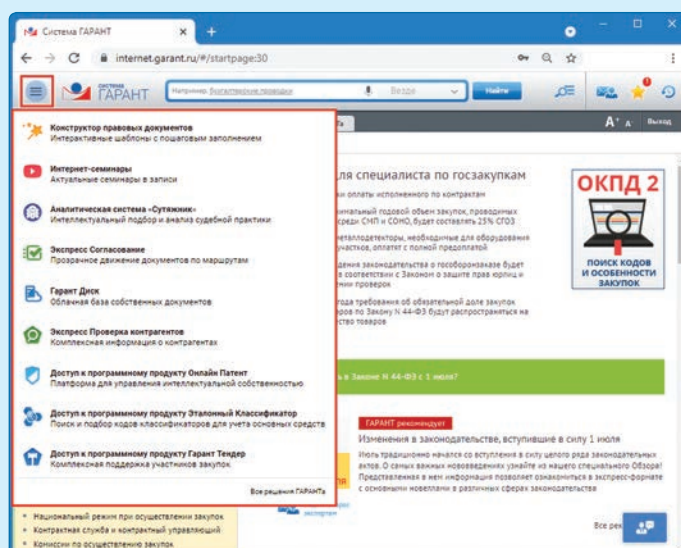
Система ГАРАНТ
internet.garant.ru/#/startpage:30
СИСТЕМА ГАРАНТ
Например, бухгалтерские проводки
Везде
Найти
A⁺ A⁻ Выход

Конструктор правовых документов
Интерактивные шаблоны с пошаговым заполнением

Интернет-семинары
Актуальные семинары в записи

Аналитическая система «Сутяжник»
Интеллектуальный подбор и анализ судебной практики

Экспресс Согласование
Прозрачное движение документов по маршрутам

Гарант Диск
Облачная база собственных документов

Экспресс Проверка контрагентов
Комплексная информация о контрагентах

Доступ к программному продукту Онлайн Патент
Платформа для управления интеллектуальной собственностью

Доступ к программному продукту Эталонный Классификатор
Поиск и подбор кодов классификаторов для учета основных средств

Доступ к программному продукту Гарант Тендер
Комплексная поддержка участников закупок

Все решения ГАРАНТа

ля специалиста по госзакупкам
ки оплаты исполненного по контрактам
имальный годовой объем закупок, проводимых
реди СМП и СОНО, будет составлять 25% СГОЗ
металлодетекторы, необходимые для оборудования
участков, оплатят с полной предоплатой
ведения закупок в гособоронзаказе будет
в соответствии с Законом о защите прав юрлиц и
ии проверок
года требования об обязательной доле закупок
аров по Закону N 44-ФЗ будут распространяться на
ство товаров

в Законе N 44-ФЗ с 1 июля?

ОКПД 2
ПОИСК КОДОВ И ОСОБЕННОСТИ ЗАКУПОК

ГАРАНТ рекомендует
Изменения в законодательстве, вступившие в силу 1 июля
Июль традиционно начался со вступления в силу целого ряда законодательных актов. О самых важных нововведениях узнайте из нашего специального Обзора! Представленная в нем информация позволит ознакомиться в экспресс-формате с основными новеллами в различных сферах законодательства

Национальный режим при осуществлении закупок
Контрактная служба и контрактный управляющий
Комиссии по осуществлению закупок
экспертом
Все рек